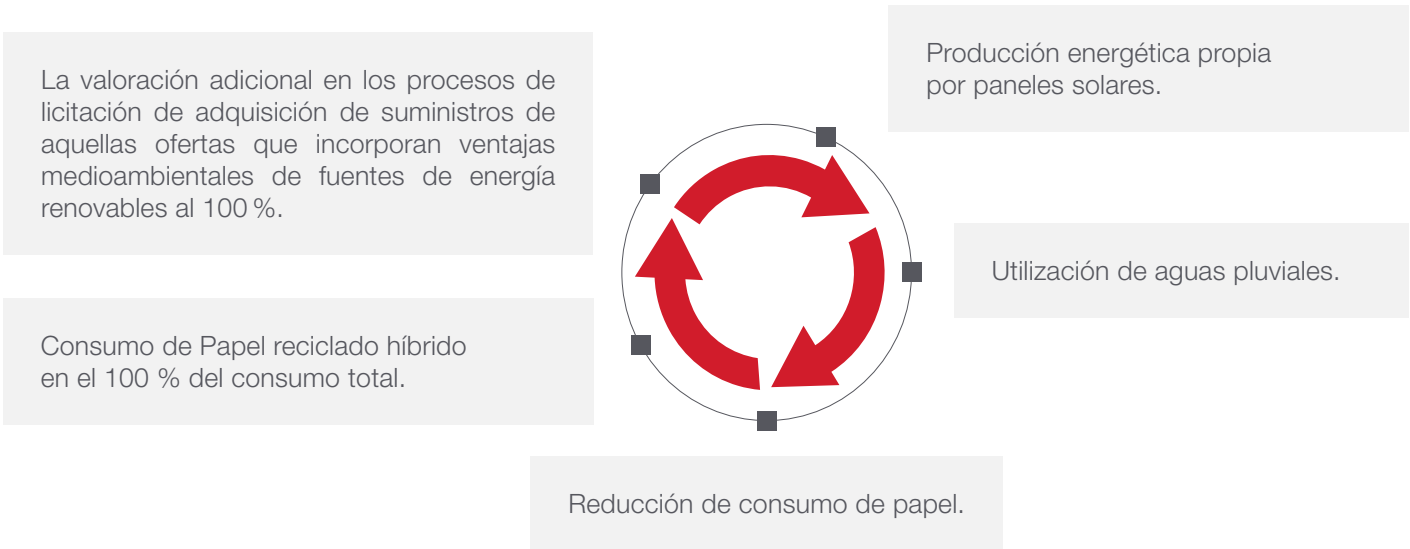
La valoración adicional en los procesos de licitación de adquisición de suministros de aquellas ofertas que incorporan ventajas medioambientales de fuentes de energía renovables al 100 %.

Producción energética propia por paneles solares.

Utilización de aguas pluviales.

Consumo de Papel reciclado híbrido en el 100 % del consumo total.

Reducción de consumo de papel.